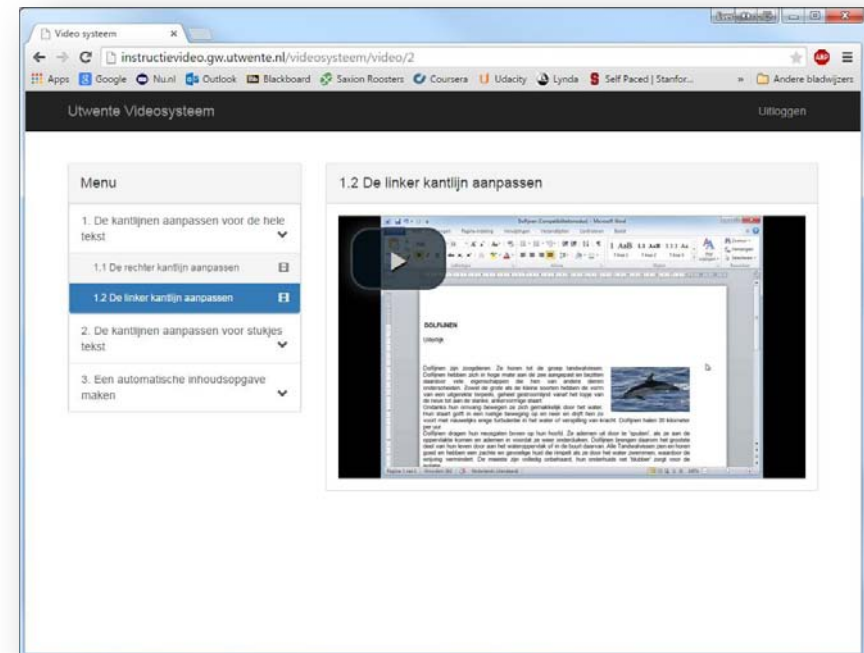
Video systeem

instructievideo.gw.utwente.nl/videosysteem/video/2

Apps Google Nu.nl Outlook Blackboard Saxion Roosters Coursera Udacity Lynda Self Paced | Stanfor... » Andere bladwijzers

Utwente Videosysteem

Uitloggen

Menu

1. De kantlijnen aanpassen voor de hele tekst

1.1 De rechter kantlijn aanpassen

1.2 De linker kantlijn aanpassen

2. De kantlijnen aanpassen voor stukjes tekst

3. Een automatische inhoudsopgave maken

1.2 De linker kantlijn aanpassen

Dolfijnen Compatibiliteitsmodus - Microsoft Word

DOLFIJNEN

Uiterlijk

Dolfijnen zijn zoogdieren. Ze horen tot de groep tandwalvissen. Dolfijnen hebben zich in hoge mate aan de zee aangepast en bezitten daardoor vele eigenschappen die hen van andere dieren onderscheiden. Zowel de grote als de kleine soorten hebben de vorm van een uitgerekte torpedo, geheel gestroomlijnd vanaf het topje van de neus tot aan de sterke, ankervormige staart.

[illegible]